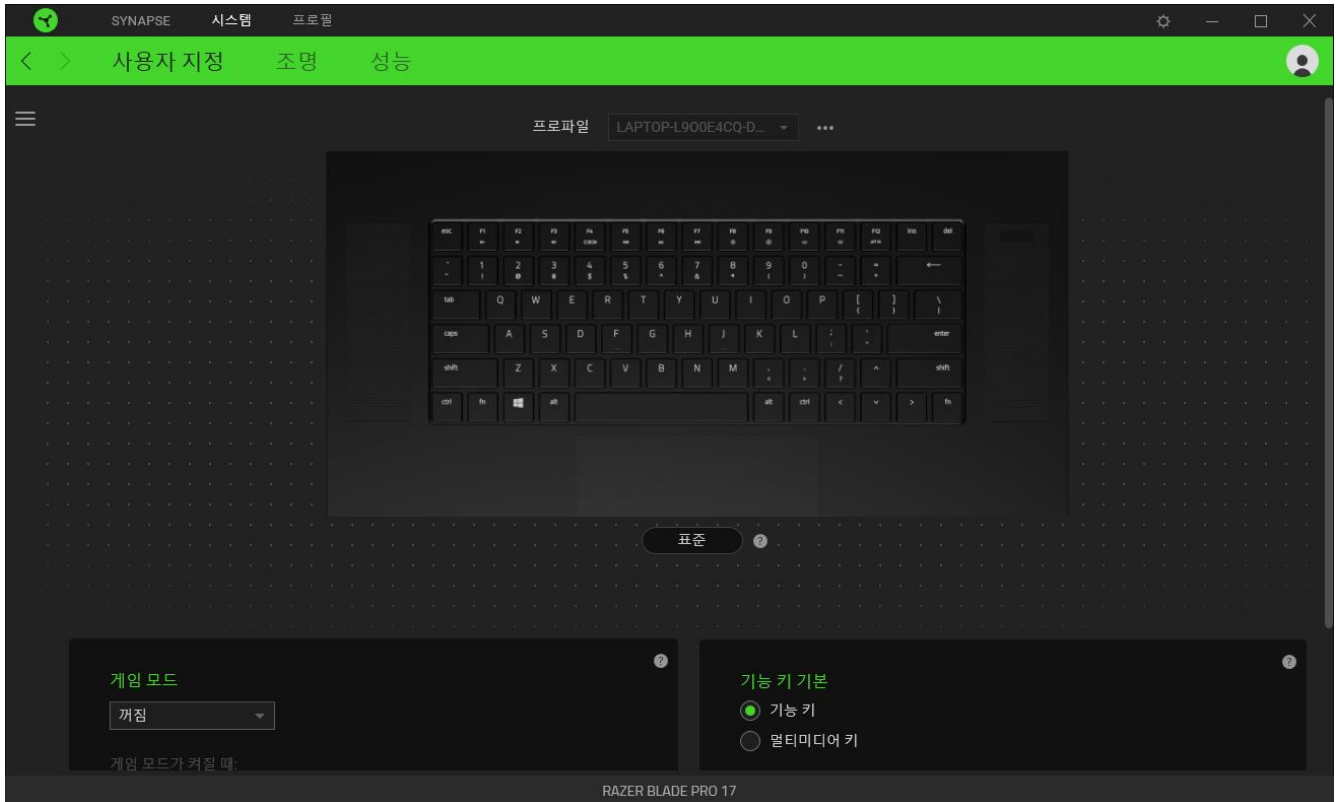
SYNAPSE 시스템 프로필

사용자 지정 조명 성능

프로파일 LAPTOP-L9O0E4CQ-D...

esc F1 F2 F3 F4 F5 F6 F7 F8 F9 F10 F11 F12 ins del
~ ` ! 1 @ 2 # 3 $ 4 % 5 ^ 6 & 7 * 8 ( 9 ) 0 _ - + = ⟵
tab Q W E R T Y U I O P { [ } ] | \
caps A S D F G H J K L : ; " ' enter
shift Z X C V B N M < , > . ? / ^ shift
ctrl fn alt alt ctrl < v > fn

표준

게임 모드
꺼짐
게임 모드가 켜질 때:

기능 키 기본
기능 키
멀티미디어 키

RAZER BLADE PRO 17